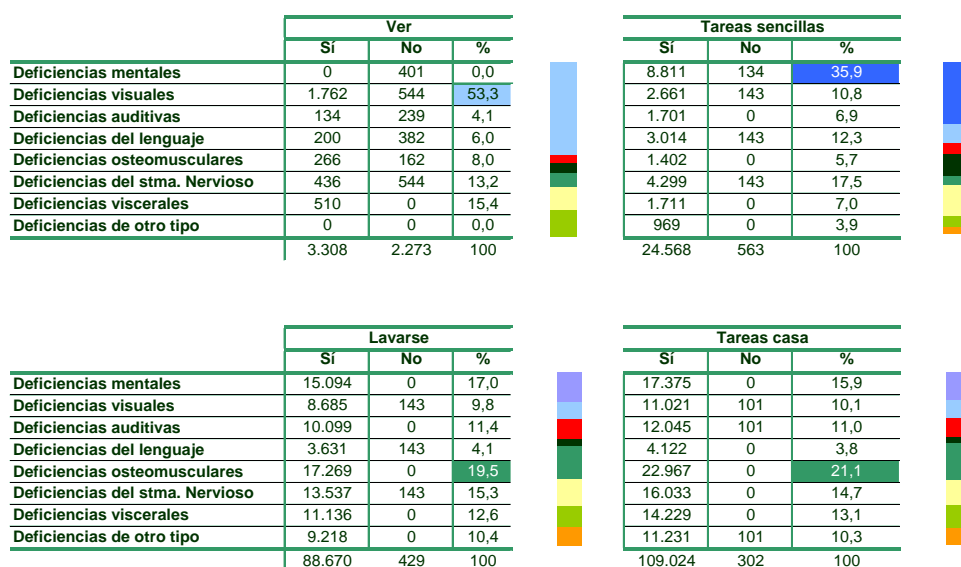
| | Ver | | | Tareas sencillas | | |
|---|---|---|---|---|---|---|
| | Sí | No | % | Sí | No | % |
| Deficiencias mentales | 0 | 401 | 0,0 | 8.811 | 134 | 35,9 |
| Deficiencias visuales | 1.762 | 544 | 53,3 | 2.661 | 143 | 10,8 |
| Deficiencias auditivas | 134 | 239 | 4,1 | 1.701 | 0 | 6,9 |
| Deficiencias del lenguaje | 200 | 382 | 6,0 | 3.014 | 143 | 12,3 |
| Deficiencias osteomusculares | 266 | 162 | 8,0 | 1.402 | 0 | 5,7 |
| Deficiencias del stma. Nervioso | 436 | 544 | 13,2 | 4.299 | 143 | 17,5 |
| Deficiencias viscerales | 510 | 0 | 15,4 | 1.711 | 0 | 7,0 |
| Deficiencias de otro tipo | 0 | 0 | 0,0 | 969 | 0 | 3,9 |
| | 3.308 | 2.273 | 100 | 24.568 | 563 | 100 |

| | Lavarse | | | Tareas casa | | |
|---|---|---|---|---|---|---|
| | Sí | No | % | Sí | No | % |
| Deficiencias mentales | 15.094 | 0 | 17,0 | 17.375 | 0 | 15,9 |
| Deficiencias visuales | 8.685 | 143 | 9,8 | 11.021 | 101 | 10,1 |
| Deficiencias auditivas | 10.099 | 0 | 11,4 | 12.045 | 101 | 11,0 |
| Deficiencias del lenguaje | 3.631 | 143 | 4,1 | 4.122 | 0 | 3,8 |
| Deficiencias osteomusculares | 17.269 | 0 | 19,5 | 22.967 | 0 | 21,1 |
| Deficiencias del stma. Nervioso | 13.537 | 143 | 15,3 | 16.033 | 0 | 14,7 |
| Deficiencias viscerales | 11.136 | 0 | 12,6 | 14.229 | 0 | 13,1 |
| Deficiencias de otro tipo | 9.218 | 0 | 10,4 | 11.231 | 101 | 10,3 |
| | 88.670 | 429 | 100 | 109.024 | 302 | 100 |